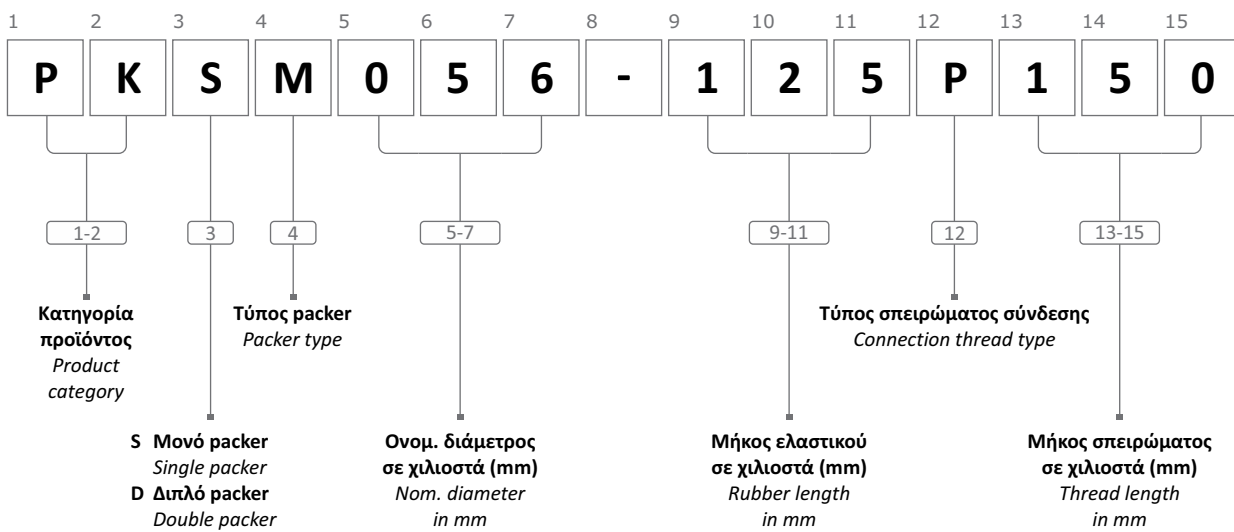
1 2 3 4 5 6 7 8 9 10 11 12 13 14 15

P K S M 0 5 6 - 1 2 5 P 1 5 0

1-2 3 4 5-7 9-11 12 13-15

**Κατηγορία προϊόντος**
*Product category*

**Τύπος packer**
*Packer type*

**Τύπος σπειρώματος σύνδεσης**
*Connection thread type*

**S Μονό packer**
*Single packer*
**D Διπλό packer**
*Double packer*

**Ονομ. διάμετρος σε χιλιοστά (mm)**
*Nom. diameter in mm*

**Μήκος ελαστικού σε χιλιοστά (mm)**
*Rubber length in mm*

**Μήκος σπειρώματος σε χιλιοστά (mm)**
*Thread length in mm*